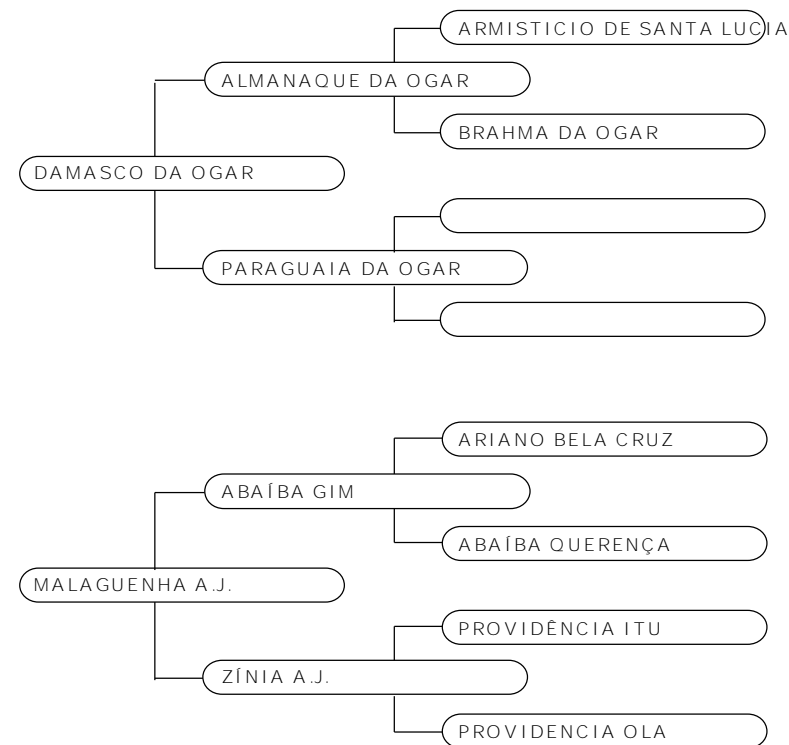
ARMISTICIO DE SANTA LUCIA

ALMANAQUE DA OGAR

BRAHMA DA OGAR

DAMASCO DA OGAR

PARAGUAIA DA OGAR

ARIANO BELA CRUZ

ABAÍBA GIM

ABAÍBA QUERENÇA

MALAGUENHA A.J.

PROVIDÊNCIA ITU

ZÍNIA A.J.

PROVIDENCIA OLA